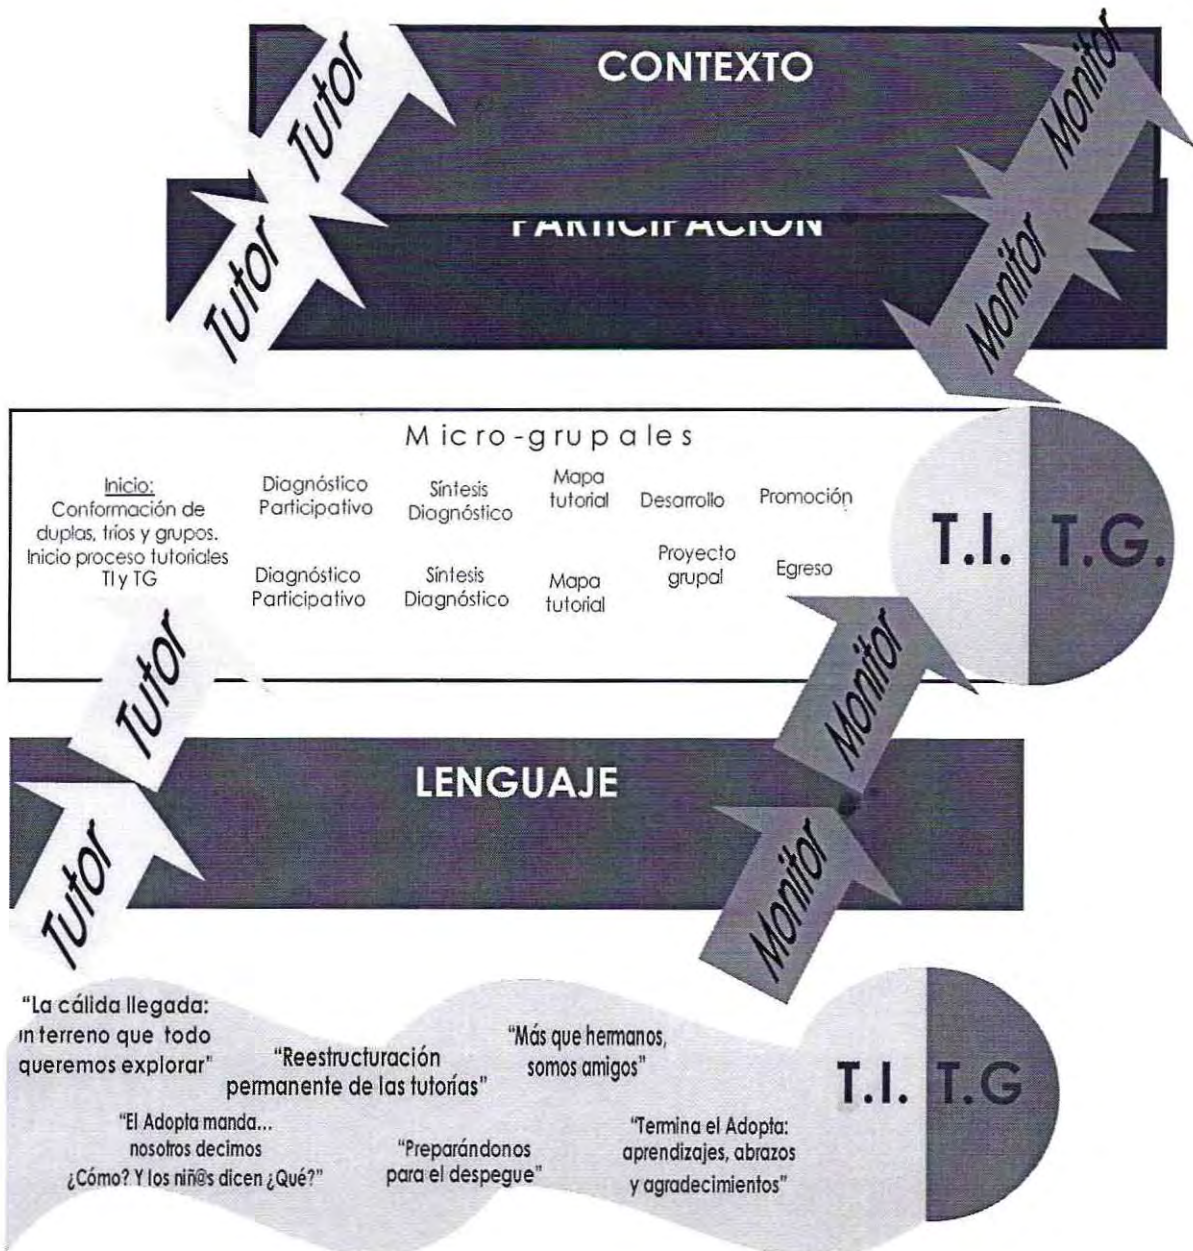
CONTEXTO

Tutor

Tutor

Monitor

Monitor

PARTICIPACIÓN

Tutor

Monitor

Micro-grupales

Inicio:
Conformación de duplas, tríos y grupos. Inicio proceso tutoriales TI y TG

Diagnóstico Participativo

Síntesis Diagnóstico

Mapa tutorial

Desarrollo

Promoción

Diagnóstico Participativo

Síntesis Diagnóstico

Mapa tutorial

Proyecto grupal

Egreso

T.I. T.G.

Tutor

Monitor

LENGUAJE

Tutor

Monitor

"La cálida llegada: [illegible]n terreno que todo queremos explorar"

"Reestructuración permanente de las tutorías"

"Más que hermanos, somos amigos"

"El Adopta manda... nosotros decimos ¿Cómo? Y los niñ@s dicen ¿Qué?"

"Preparándonos para el despegue"

"Termina el Adopta: aprendizajes, abrazos y agradecimientos"

T.I. T.G